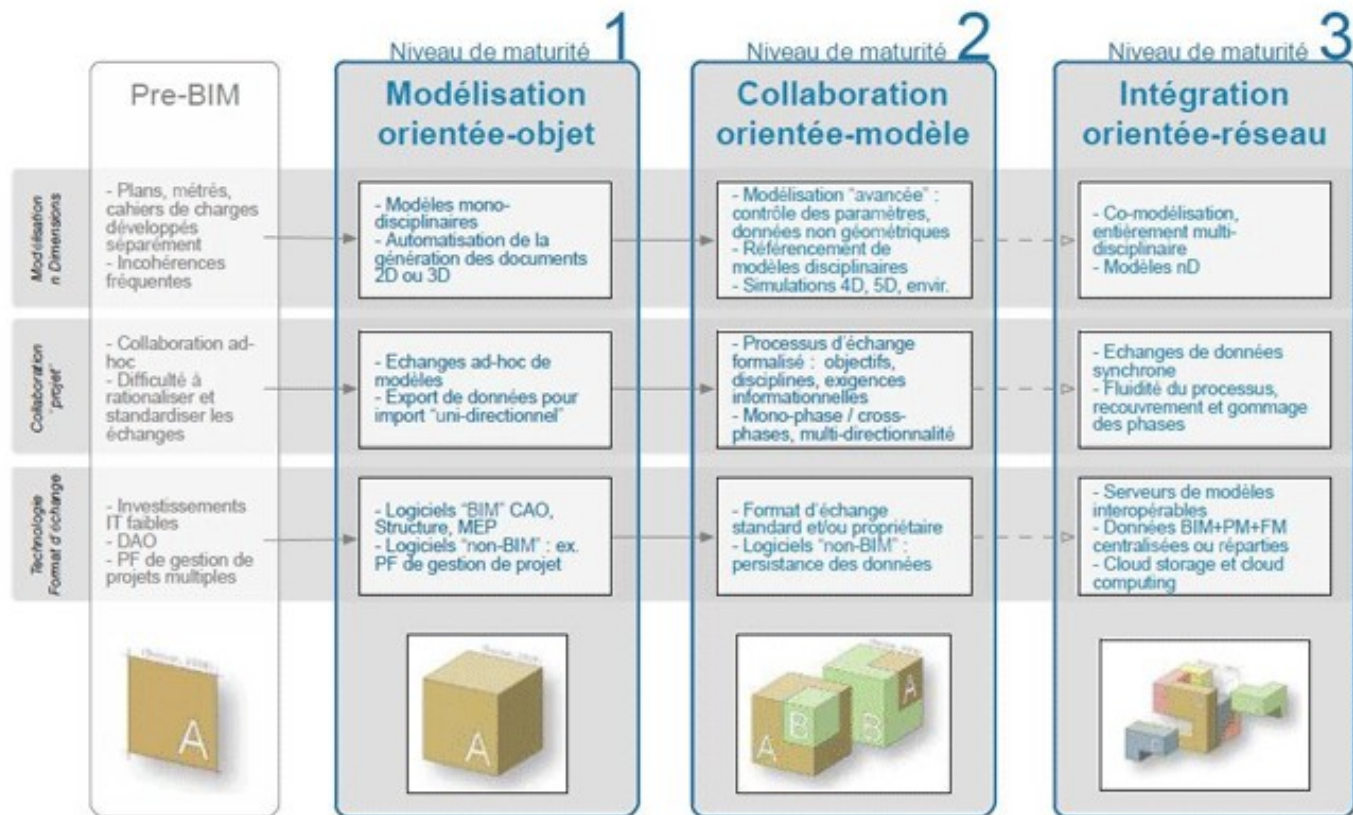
Pre-BIM

Niveau de maturité 1
Modélisation orientée-objet

Niveau de maturité 2
Collaboration orientée-modèle

Niveau de maturité 3
Intégration orientée-réseau

Modélisation n Dimensions

- Plans, métrés, cahiers de charges développés séparément
- Incohérences fréquentes

- Modèles mono-disciplinaires
- Automatisation de la génération des documents 2D ou 3D

- Modélisation "avancée" : contrôle des paramètres, données non géométriques
- Référencement de modèles disciplinaires
- Simulations 4D, 5D, envir.

- Co-modélisation, entièrement multi-disciplinaire
- Modèles nD

Collaboration "projet"

- Collaboration ad-hoc
- Difficulté à rationaliser et standardiser les échanges

- Echanges ad-hoc de modèles
- Export de données pour import "uni-directionnel"

- Processus d'échange formalisé : objectifs, disciplines, exigences informationnelles
- Mono-phase / cross-phases, multi-directionnalité

- Echanges de données synchrone
- Fluidité du processus, recouvrement et gommage des phases

Technologie Format d'échange

- Investissements IT faibles
- DAO
- PF de gestion de projets multiples

- Logiciels "BIM" CAO, Structure, MEP
- Logiciels "non-BIM" : ex. PF de gestion de projet

- Format d'échange standard et/ou propriétaire
- Logiciels "non-BIM" : persistance des données

- Serveurs de modèles interopérables
- Données BIM+PM+FM centralisées ou réparties
- Cloud storage et cloud computing

A

A

A B B A